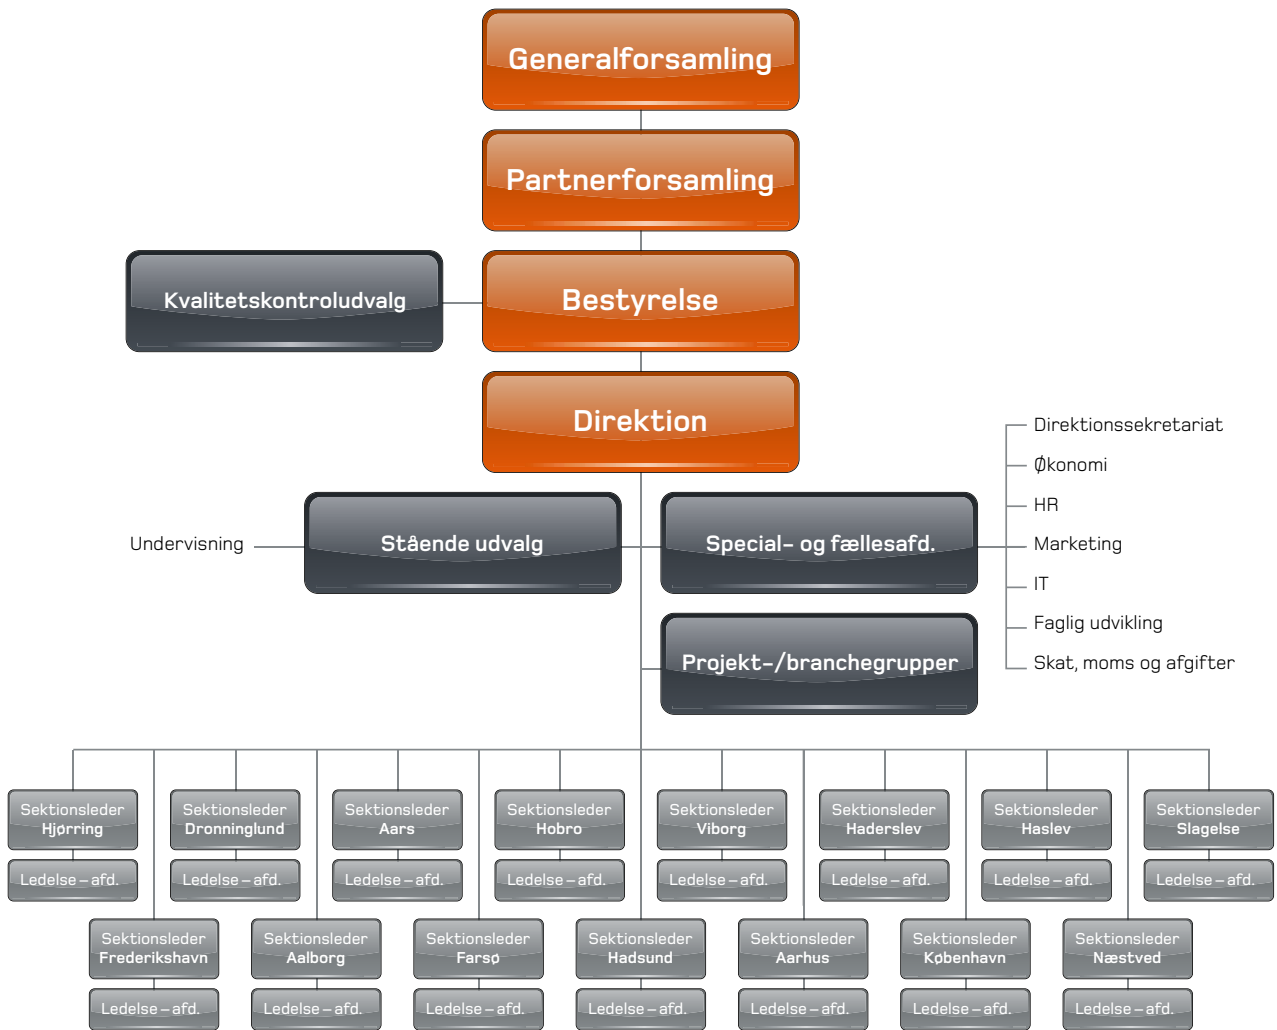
Generalforsamling

Partnerforsamling

Kvalitetskontroludvalg

Bestyrelse

Direktion

Direktionssekretariat
Økonomi
HR
Marketing
IT
Faglig udvikling
Skat, moms og afgifter

Undervisning

Stående udvalg

Special- og fællesafd.

Projekt-/branchegrupper

Sektionsleder Hjørring
Ledelse – afd.

Sektionsleder Dronninglund
Ledelse – afd.

Sektionsleder Aars
Ledelse – afd.

Sektionsleder Hobro
Ledelse – afd.

Sektionsleder Viborg
Ledelse – afd.

Sektionsleder Haderslev
Ledelse – afd.

Sektionsleder Haslev
Ledelse – afd.

Sektionsleder Slagelse
Ledelse – afd.

Sektionsleder Frederikshavn
Ledelse – afd.

Sektionsleder Aalborg
Ledelse – afd.

Sektionsleder Farsø
Ledelse – afd.

Sektionsleder Hadsund
Ledelse – afd.

Sektionsleder Aarhus
Ledelse – afd.

Sektionsleder København
Ledelse – afd.

Sektionsleder Næstved
Ledelse – afd.